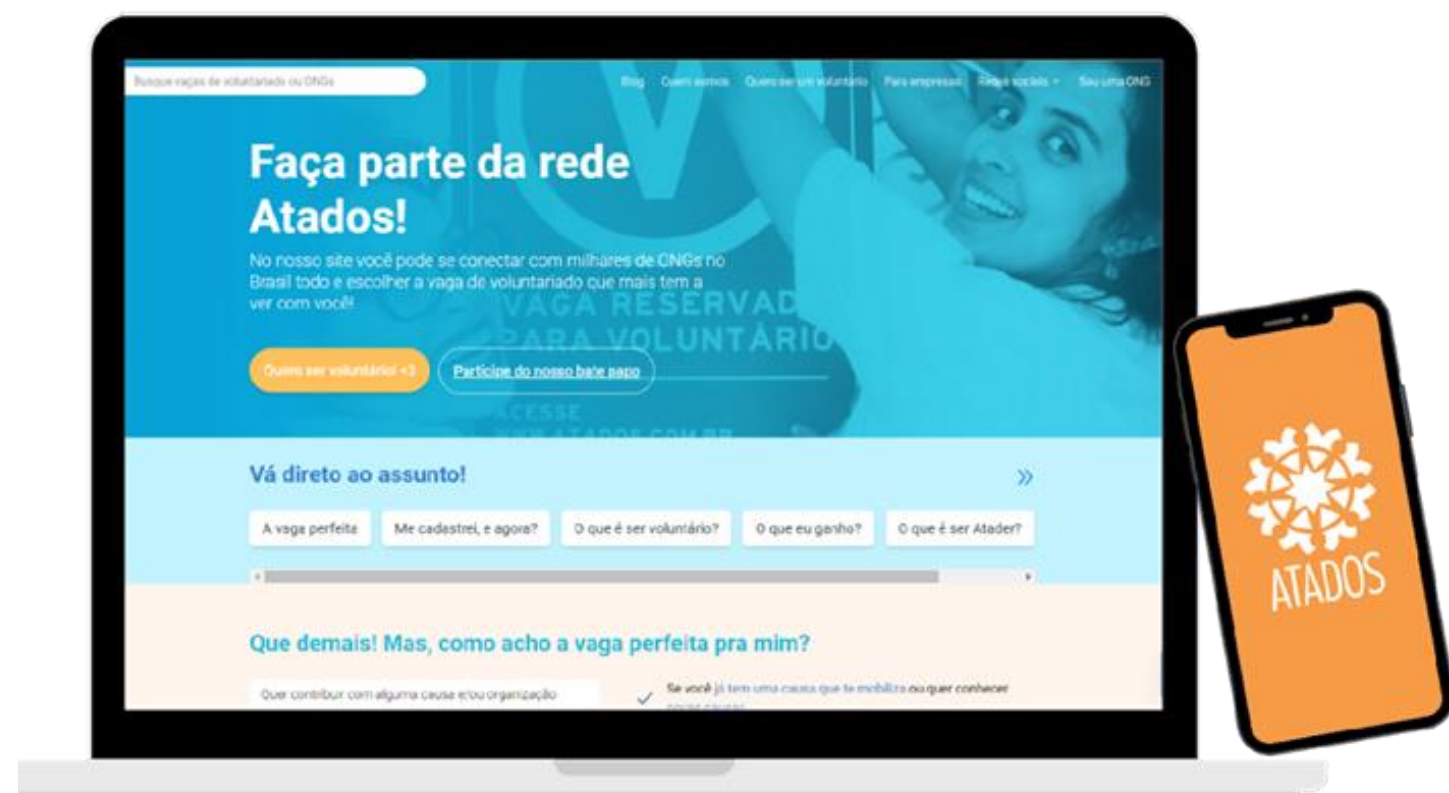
Busque vagas de voluntariado ou ONGs

Blog Quem somos Quero ser um voluntário Para empresas Redes sociais Sou uma ONG

Faça parte da rede Atados!

No nosso site você pode se conectar com milhares de ONGs no Brasil todo e escolher a vaga de voluntariado que mais tem a ver com você!

VAGA RESERVADA PARA VOLUNTÁRIO

Quero ser voluntário! <3

Participe do nosso bate papo

ACESSE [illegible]

Vá direto ao assunto!

A vaga perfeita

Me cadastrei, e agora?

O que é ser voluntário?

O que eu ganho?

O que é ser Atader?

Que demais! Mas, como acho a vaga perfeita pra mim?

Quer contribuir com alguma causa e/ou organização

Se você já tem uma causa que te mobiliza ou quer conhecer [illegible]

ATADOS